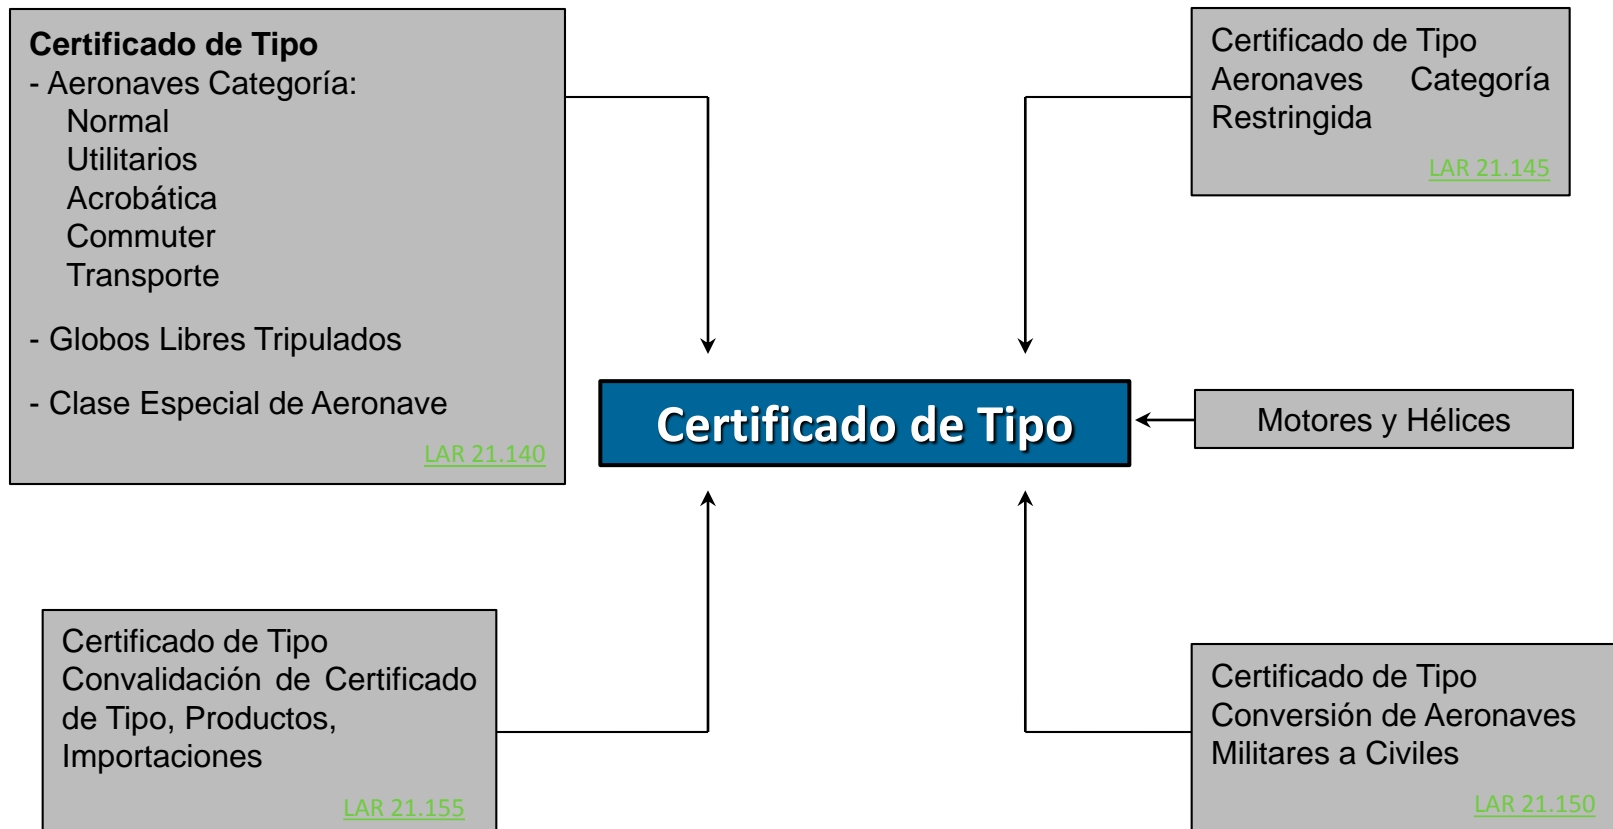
Certificado de Tipo
- Aeronaves Categoría:
Normal
Utilitarios
Acrobática
Commuter
Transporte

- Globos Libres Tripulados

- Clase Especial de Aeronave

LAR 21.140

Certificado de Tipo
Aeronaves Categoría Restringida

LAR 21.145

Certificado de Tipo

Motores y Hélices

Certificado de Tipo
Convalidación de Certificado de Tipo, Productos, Importaciones

LAR 21.155

Certificado de Tipo
Conversión de Aeronaves Militares a Civiles

LAR 21.150